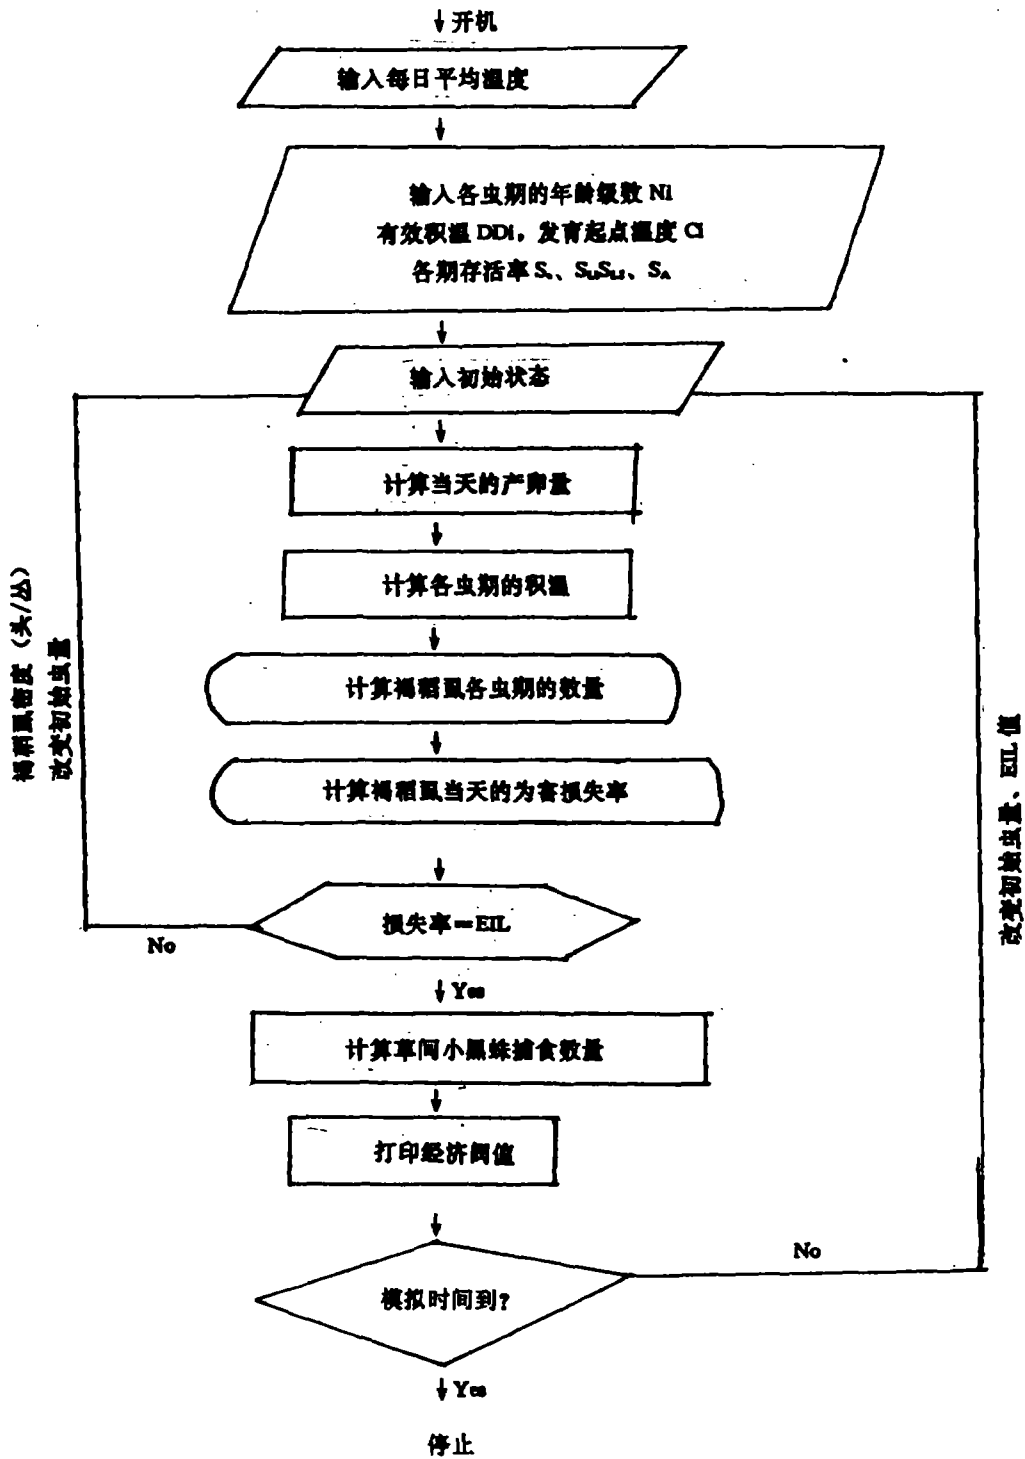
开机

输入每日平均温度

输入各虫期的年龄级数 Ni
有效积温 DDi，发育起点温度 Ci
各期存活率 $S_{*}$、$S_{L}S_{L1}$、$S_{A}$

输入初始状态

计算当天的产卵量

计算各虫期的积温

计算褐稻虱各虫期的数量

计算褐稻虱当天的为害损失率

损失率＝EIL

No

Yes

计算草间小黑蛛捕食数量

打印经济阈值

No

模拟时间到?

Yes

停止

褐稻虱密度（头/丛）
改变初始虫量

改变初始虫量，EIL 值